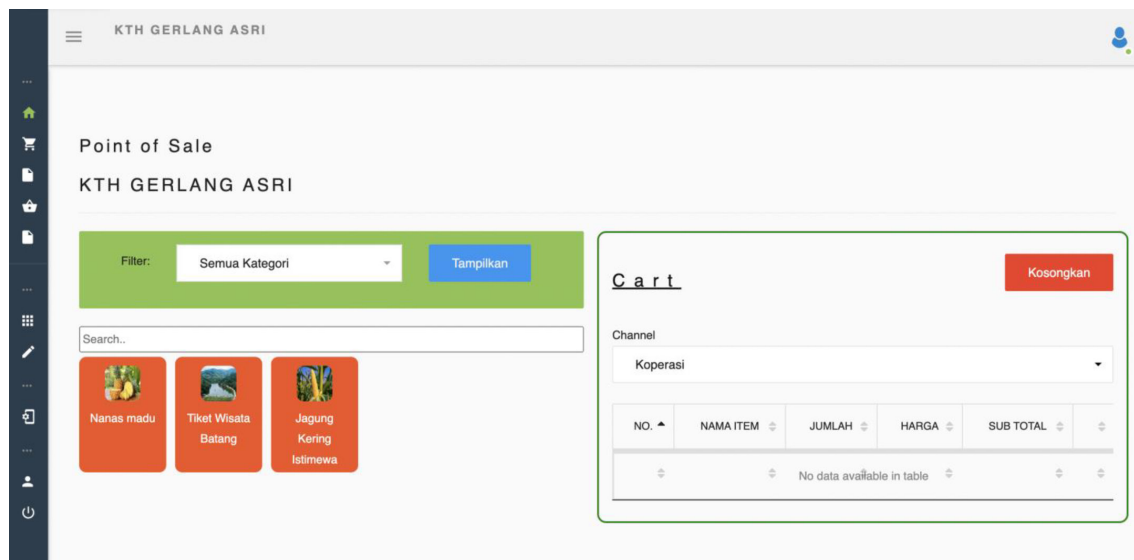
KTH GERLANG ASRI

Point of Sale

KTH GERLANG ASRI

Filter: Semua Kategori Tampilkan

Search..

Nanas madu

Tiket Wisata Batang

Jagung Kering Istimewa

Cart

Kosongkan

Channel

Koperasi

| NO. | NAMA ITEM | JUMLAH | HARGA | SUB TOTAL | |
|---|---|---|---|---|---|
| | | No data available in table | | | |